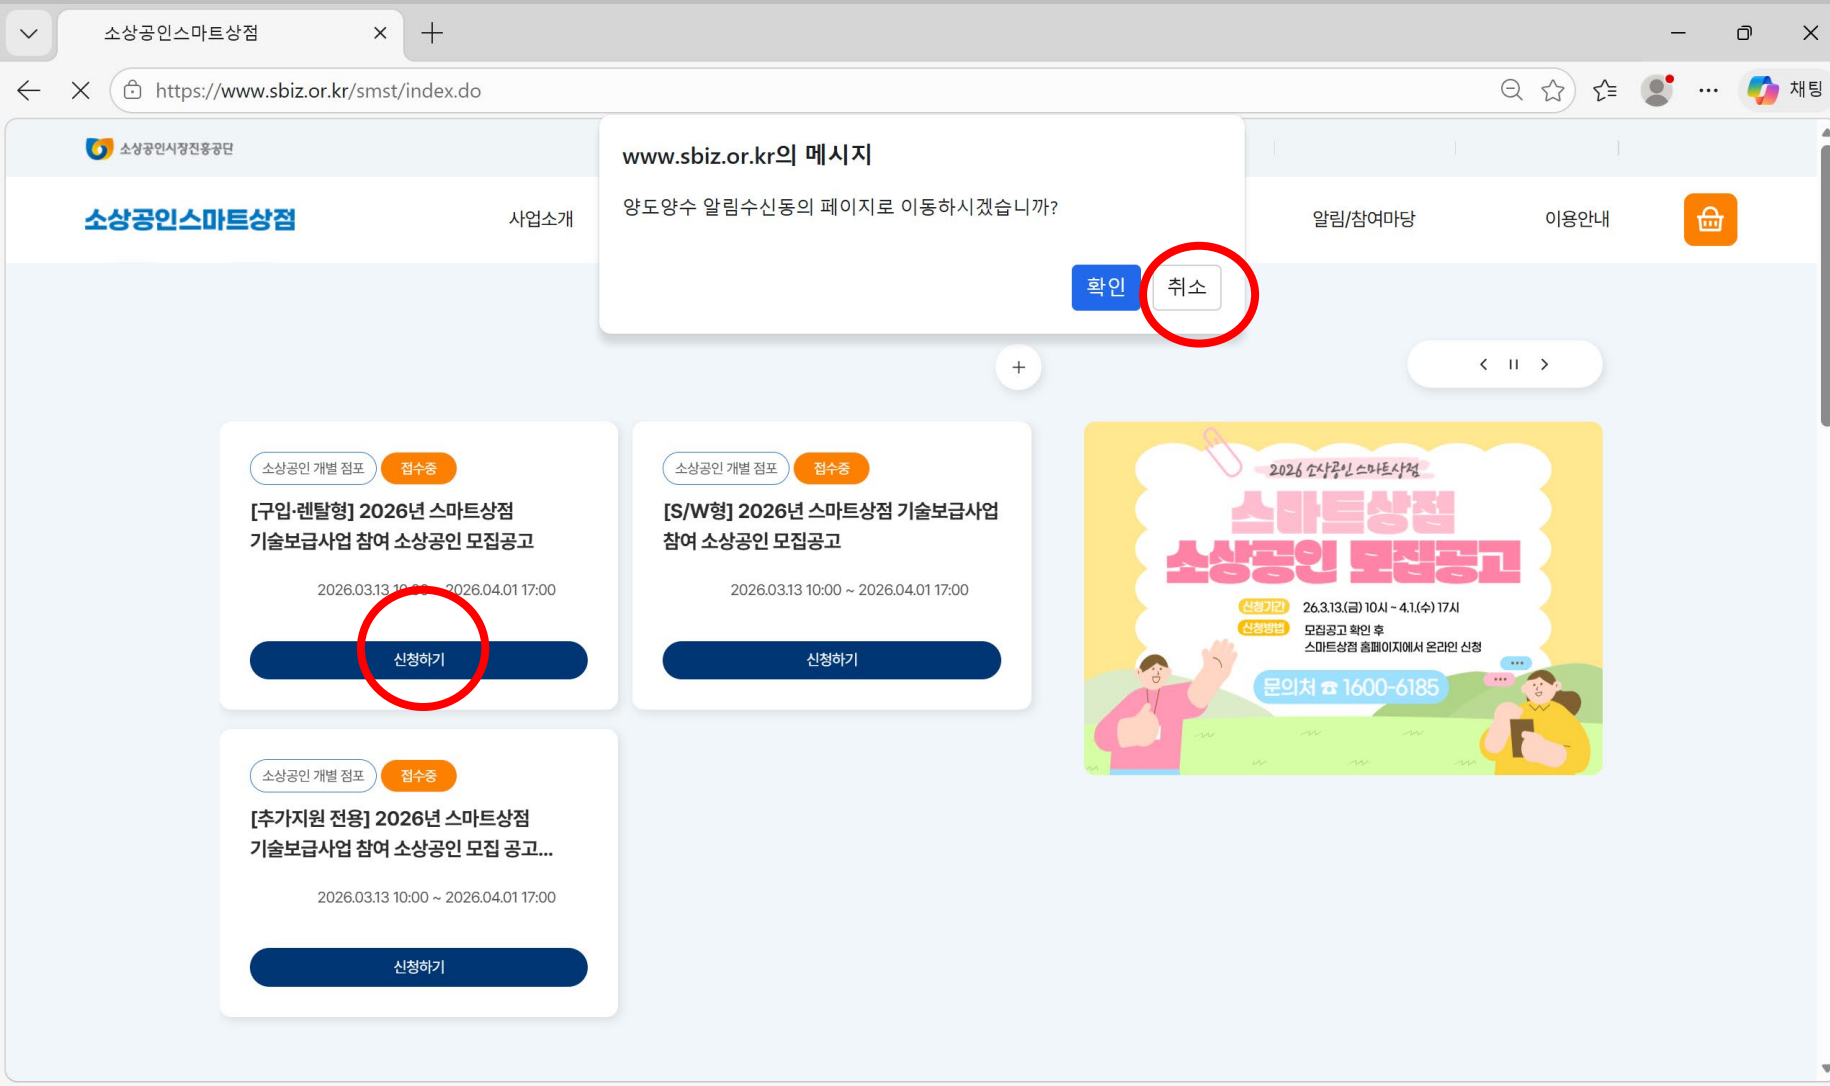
소상공인스마트상점

https://www.sbiz.or.kr/smst/index.do

채팅

소상공인시장진흥공단

소상공인스마트상점

사업소개

알림/참여마당

이용안내

www.sbiz.or.kr의 메시지

양도양수 알림수신동의 페이지로 이동하시겠습니까?

확인

취소

소상공인 개별 점포

접수중

[구입·렌탈형] 2026년 스마트상점 기술보급사업 참여 소상공인 모집공고

2026.03.13 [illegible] ~ 2026.04.01 17:00

신청하기

소상공인 개별 점포

접수중

[S/W형] 2026년 스마트상점 기술보급사업 참여 소상공인 모집공고

2026.03.13 10:00 ~ 2026.04.01 17:00

신청하기

소상공인 개별 점포

접수중

[추가지원 전용] 2026년 스마트상점 기술보급사업 참여 소상공인 모집 공고...

2026.03.13 10:00 ~ 2026.04.01 17:00

신청하기

2026 소상공인 스마트상점

스마트상점

소상공인 모집공고

신청기간

26.3.13.(금) 10시 ~ 4.1.(수) 17시

신청방법

모집공고 확인 후

스마트상점 홈페이지에서 온라인 신청

문의처 ☎ 1600-6185